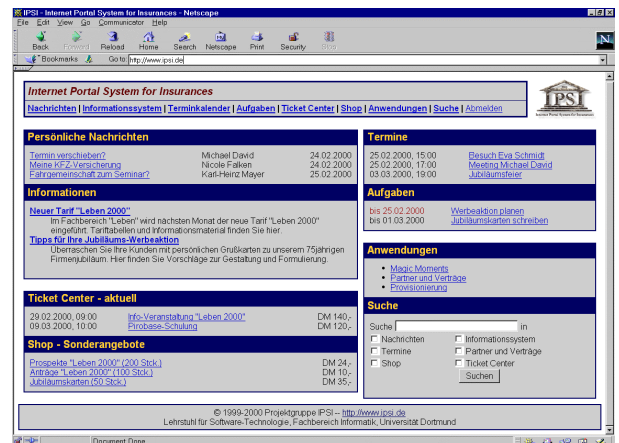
IPSI - Internet Portal System for Insurances - Netscape

File Edit View Go Communicator Help

Back Forward Reload Home Search Netscape Print Security Stop

Bookmarks Go to: http://www.ipsi.de

Internet Portal System for Insurances

Nachrichten | Informationssystem | Terminkalender | Aufgaben | Ticket Center | Shop | Anwendungen | Suche | Abmelden

IPSI

Persönliche Nachrichten

| | | |
|---|---|---|
| Termin verschieben? | Michael David | 24.02.2000 |
| Meine KFZ-Versicherung | Nicole Falken | 24.02.2000 |
| Fahrgemeinschaft zum Seminar? | Karl-Heinz Mayer | 25.02.2000 |

Informationen

Neuer Tarif "Leben 2000"
Im Fachbereich "Leben" wird nächsten Monat der neue Tarif "Leben 2000" eingeführt. Tariftabellen und Informationsmaterial finden Sie hier.

Tipps für Ihre Jubiläums-Werbeaktion
Überraschen Sie Ihre Kunden mit persönlichen Grußkarten zu unserem 75jährigen Firmenjubiläum. Hier finden Sie Vorschläge zur Gestaltung und Formulierung.

Ticket Center - aktuell

| | | |
|---|---|---|
| 29.02.2000, 09:00 | Info-Veranstaltung "Leben 2000" | DM 140,- |
| 09.03.2000, 10:00 | Pirobese-Schulung | DM 120,- |

Shop - Sonderangebote

| | |
|---|---|
| Prospekte "Leben 2000" (200 Stck.) | DM 24,- |
| Anträge "Leben 2000" (100 Stck.) | DM 10,- |
| Jubiläumskarten (50 Stck.) | DM 35,- |

Termine

| | |
|---|---|
| 25.02.2000, 15:00 | Besuch Eva Schmidt |
| 25.02.2000, 17:00 | Meeting Michael David |
| 03.03.2000, 19:00 | Jubiläumsfeier |

Aufgaben

| | |
|---|---|
| bis 25.02.2000 | Werbeaktion planen |
| bis 01.03.2000 | Jubiläumskarten schreiben |

Anwendungen

• Magic Moments
• Partner und Verträge
• Provisionierung

Suche

Suche [ ] in
Nachrichten | Informationssystem
Termine | Partner und Verträge
Shop | Ticket Center
Suchen

© 1999-2000 Projektgruppe IPSI – http://www.ipsi.de
Lehrstuhl für Software-Technologie, Fachbereich Informatik, Universität Dortmund

Document: Done